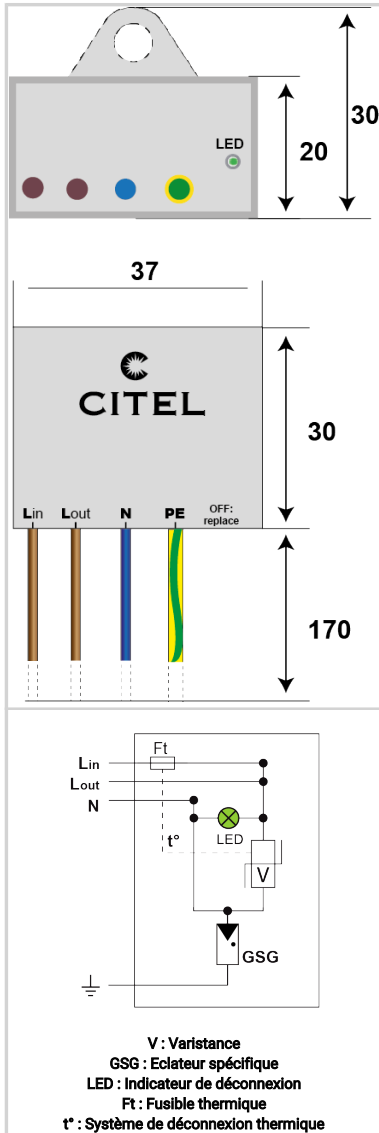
LED
20
30
37
CITEL
30
Lin Lout N PE OFF: replace
170
Ft
Lin
Lout
N
t°
LED
V
GSG

V : Varistance
GSG : Eclateur spécifique
LED : Indicateur de déconnexion
Ft : Fusible thermique
t° : Système de déconnexion thermique